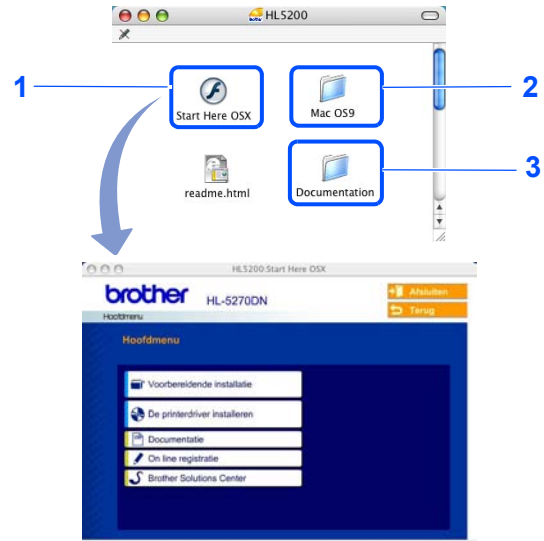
HL5200

1

Start Here OSX

Mac OS9

2

readme.html

Documentation

3

HL5200:Start Here OSX

brother HL-5270DN

Hoofdmenu

Afsluiten

Terug

Hoofdmenu

Voorbereidende installatie

De printerdriver installeren

Documentatie

On line registratie

Brother Solutions Center